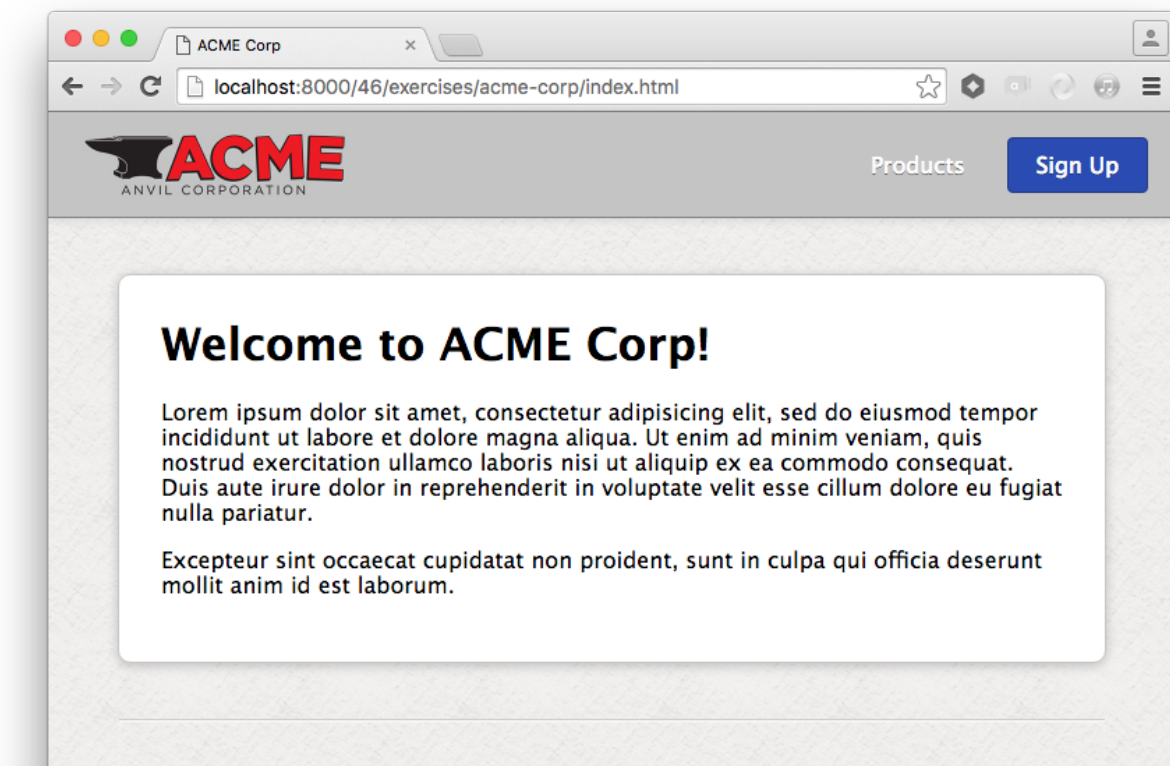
ACME Corp ×

localhost:8000/46/exercises/acme-corp/index.html

ACME
ANVIL CORPORATION

Products

Sign Up

Welcome to ACME Corp!

Lorem ipsum dolor sit amet, consectetur adipisicing elit, sed do eiusmod tempor incididunt ut labore et dolore magna aliqua. Ut enim ad minim veniam, quis nostrud exercitation ullamco laboris nisi ut aliquip ex ea commodo consequat. Duis aute irure dolor in reprehenderit in voluptate velit esse cillum dolore eu fugiat nulla pariatur.

Excepteur sint occaecat cupidatat non proident, sunt in culpa qui officia deserunt mollit anim id est laborum.